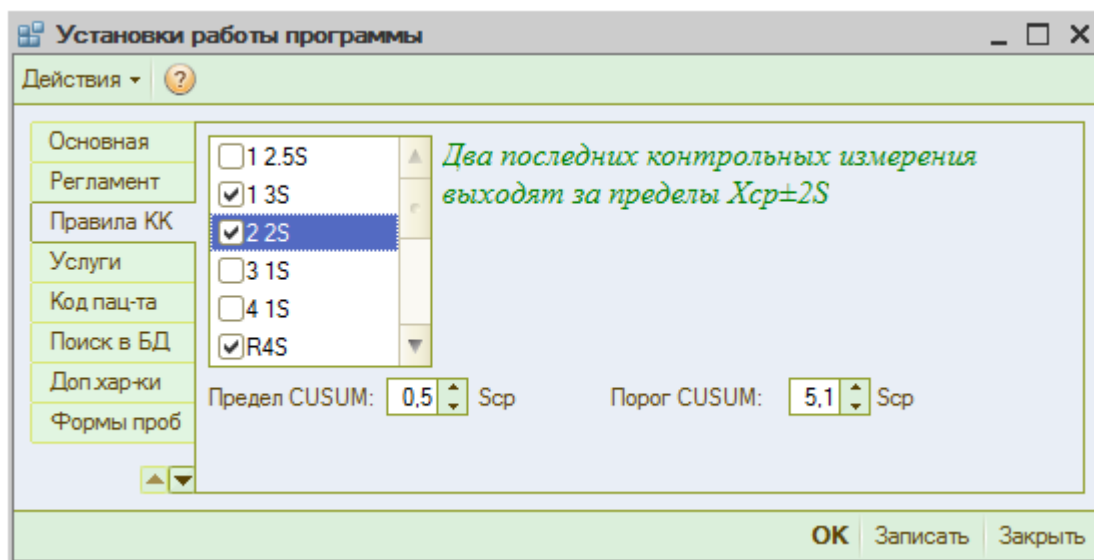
Установки работы программы

Действия ▾

Основная
Регламент
Правила КК
Услуги
Код пац-та
Поиск в БД
Доп хар-ки
Формы проб

1 2.5S
1 3S
2 2S
3 1S
4 1S
R4S

Два последних контрольных измерения выходят за пределы Xср±2S

Предел CUSUM: 0,5 Scp

Порог CUSUM: 5,1 Scp

OK Записать Закрыть